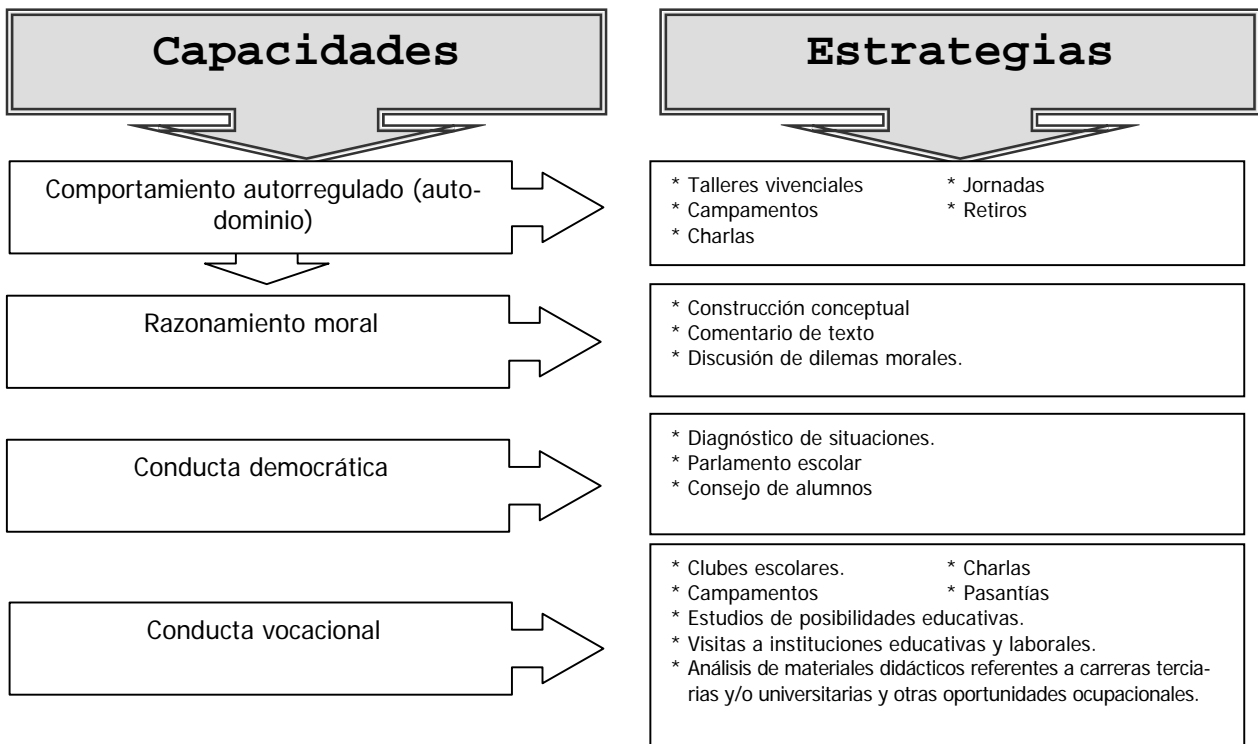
Capacidades

Estrategias

Comportamiento autorregulado (autodominio)

* Talleres vivenciales
* Campamentos
* Charlas
* Jornadas
* Retiros

Razonamiento moral

* Construcción conceptual
* Comentario de texto
* Discusión de dilemas morales.

Conducta democrática

* Diagnóstico de situaciones.
* Parlamento escolar
* Consejo de alumnos

Conducta vocacional

* Clubes escolares.
* Campamentos
* Charlas
* Pasantías
* Estudios de posibilidades educativas.
* Visitas a instituciones educativas y laborales.
* Análisis de materiales didácticos referentes a carreras terciarias y/o universitarias y otras oportunidades ocupacionales.